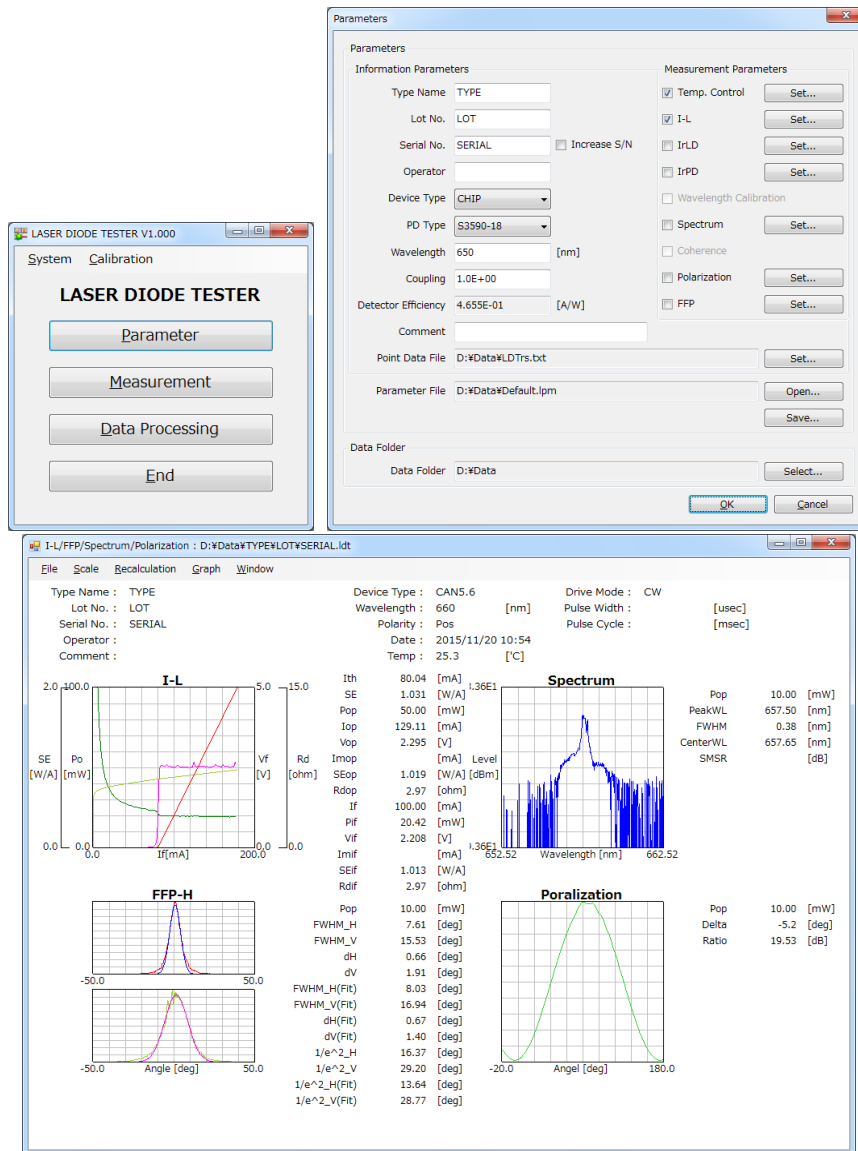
LASER DIODE TESTER V1.000

System  Calibration

LASER DIODE TESTER

Parameter

Measurement

Data Processing

End

Parameters

Parameters

Information Parameters

Type Name TYPE

Lot No. LOT

Serial No. SERIAL  Increase S/N

Operator

Device Type CHIP

PD Type S3590-18

Wavelength 650 [nm]

Coupling 1.0E+00

Detector Efficiency 4.655E-01 [A/W]

Comment

Point Data File D:¥Data¥LDTrs.txt  Set...

Parameter File D:¥Data¥Default.lpm  Open...

Save...

Measurement Parameters

Temp. Control Set...

I-L Set...

IrLD Set...

IrPD Set...

Wavelength Calibration

Spectrum Set...

Coherence

Polarization Set...

FFP Set...

Data Folder

Data Folder D:¥Data  Select...

OK  Cancel

I-L/FFP/Spectrum/Polarization : D:¥Data¥TYPE¥LOT¥SERIAL.ldt

File  Scale  Recalculation  Graph  Window

| Type Name : | TYPE | Device Type : | CAN5.6 | | Drive Mode : | CW | |
|---|---|---|---|---|---|---|---|
| Lot No. : | LOT | Wavelength : | 660 | [nm] | Pulse Width : | | [usec] |
| Serial No. : | SERIAL | Polarity : | Pos | | Pulse Cycle : | | [msec] |
| Operator : | | Date : | 2015/11/20 10:54 | | | | |
| Comment : | | Temp : | 25.3 | ['C] | | | |

I-L

2.0 100.0 5.0 15.0

SE [W/A] Po [mW] Vf [V] Rd [ohm]

0.0 0.0 0.0 If[mA] 200.0

| Ith | 80.04 | [mA] |
|---|---|---|
| SE | 1.031 | [W/A] |
| Pop | 50.00 | [mW] |
| Iop | 129.11 | [mA] |
| Vop | 2.295 | [V] |
| Imop | | [mA] |
| SEop | 1.019 | [W/A] |
| Rdop | 2.97 | [ohm] |
| If | 100.00 | [mA] |
| Pif | 20.42 | [mW] |
| Vif | 2.208 | [V] |
| Imif | | [mA] |
| SEif | 1.013 | [W/A] |
| Rdif | 2.97 | [ohm] |

Spectrum

.36E1 Level [dBm] .36E1 652.52 Wavelength [nm] 662.52

| Pop | 10.00 | [mW] |
|---|---|---|
| PeakWL | 657.50 | [nm] |
| FWHM | 0.38 | [nm] |
| CenterWL | 657.65 | [nm] |
| SMSR | | [dB] |

FFP-H

-50.0 50.0

-50.0 Angle [deg] 50.0

| Pop | 10.00 | [mW] |
|---|---|---|
| FWHM_H | 7.61 | [deg] |
| FWHM_V | 15.53 | [deg] |
| dH | 0.66 | [deg] |
| dV | 1.91 | [deg] |
| FWHM_H(Fit) | 8.03 | [deg] |
| FWHM_V(Fit) | 16.94 | [deg] |
| dH(Fit) | 0.67 | [deg] |
| dV(Fit) | 1.40 | [deg] |
| 1/e^2_H | 16.37 | [deg] |
| 1/e^2_V | 29.20 | [deg] |
| 1/e^2_H(Fit) | 13.64 | [deg] |
| 1/e^2_V(Fit) | 28.77 | [deg] |

Poralization

-20.0 Angel [deg] 180.0

| Pop | 10.00 | [mW] |
|---|---|---|
| Delta | -5.2 | [deg] |
| Ratio | 19.53 | [dB] |